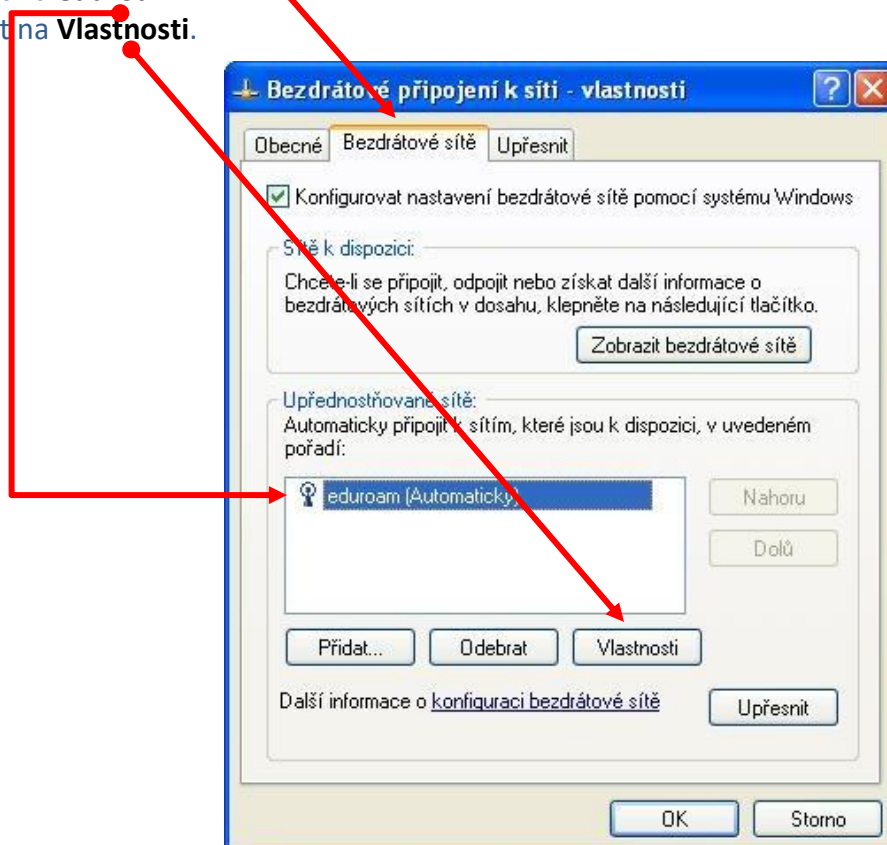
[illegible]t na **Vlastnosti**.

Bezdrátové připojení k síti - vlastnosti

Obecné | Bezdrátové sítě | Upřesnit

Konfigurovat nastavení bezdrátové sítě pomocí systému Windows

Sítě k dispozici:

Chcete-li se připojit, odpojit nebo získat další informace o bezdrátových sítích v dosahu, klepněte na následující tlačítko.

Zobrazit bezdrátové sítě

Upřednostňované sítě:

Automaticky připojit k sítím, které jsou k dispozici, v uvedeném pořadí:

eduroam (Automaticky)

Nahoru

Dolů

Přidat...

Odebrat

Vlastnosti

Další informace o konfiguraci bezdrátové sítě

Upřesnit

OK

Storno